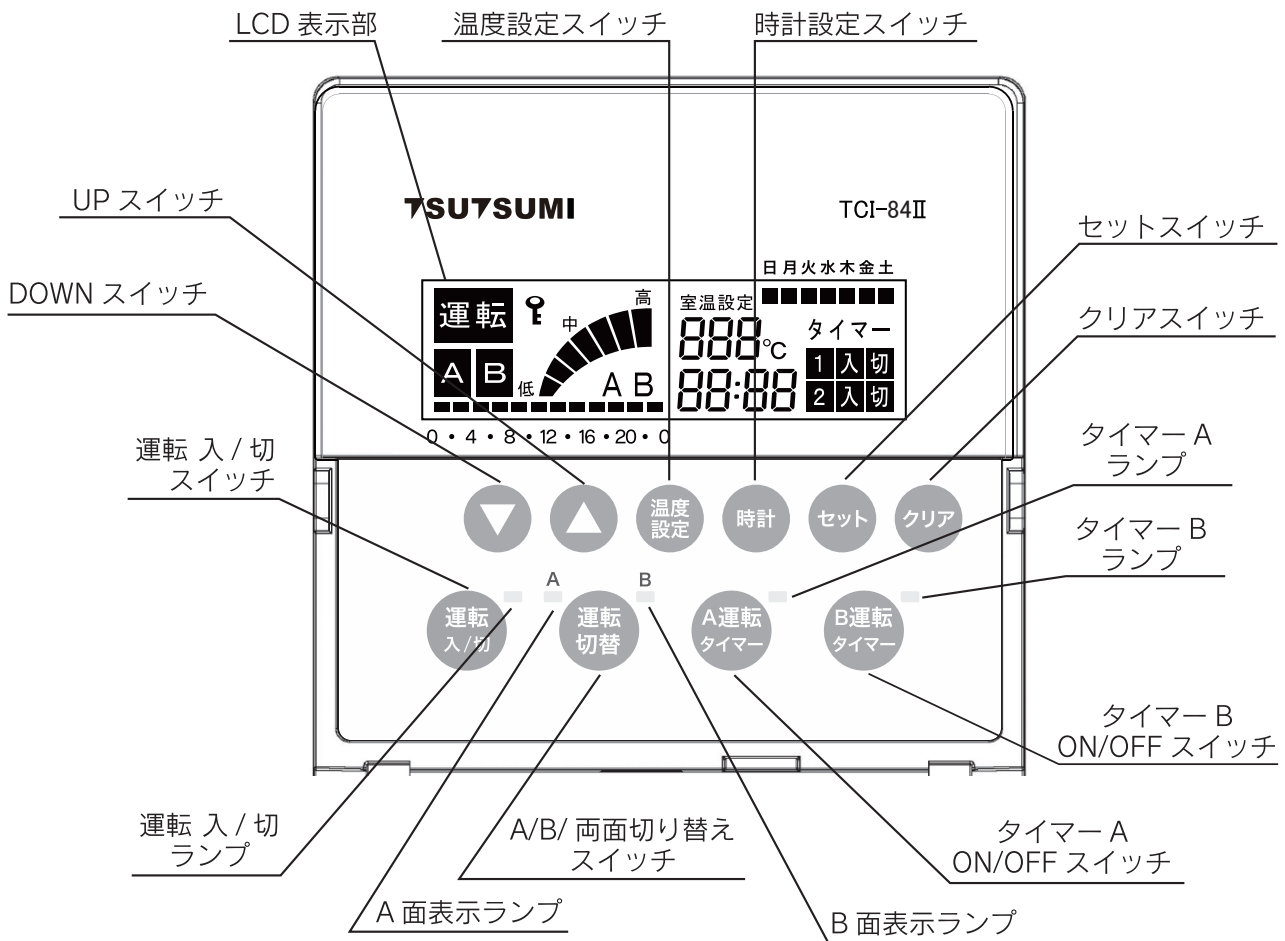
LCD 表示部
温度設定スイッチ
時計設定スイッチ

UP スイッチ

TSUTSUMI
TCI-84Ⅱ

セットスイッチ

DOWN スイッチ

日 月 火 水 木 金 土

運転
高
中
低
A B
A B
室温設定
888℃
88:88
タイマー
1 入 切
2 入 切

クリアスイッチ

0 • 4 • 8 • 12 • 16 • 20 • 0

運転 入 / 切
スイッチ

タイマー A
ランプ

温度設定
時計
セット
クリア

タイマー B
ランプ

A
B

運転 入/切
運転 切替
A運転 タイマー
B運転 タイマー

タイマー B
ON/OFF スイッチ

運転 入 / 切
ランプ

A/B/ 両面切り替え
スイッチ

タイマー A
ON/OFF スイッチ

A 面表示ランプ

B 面表示ランプ